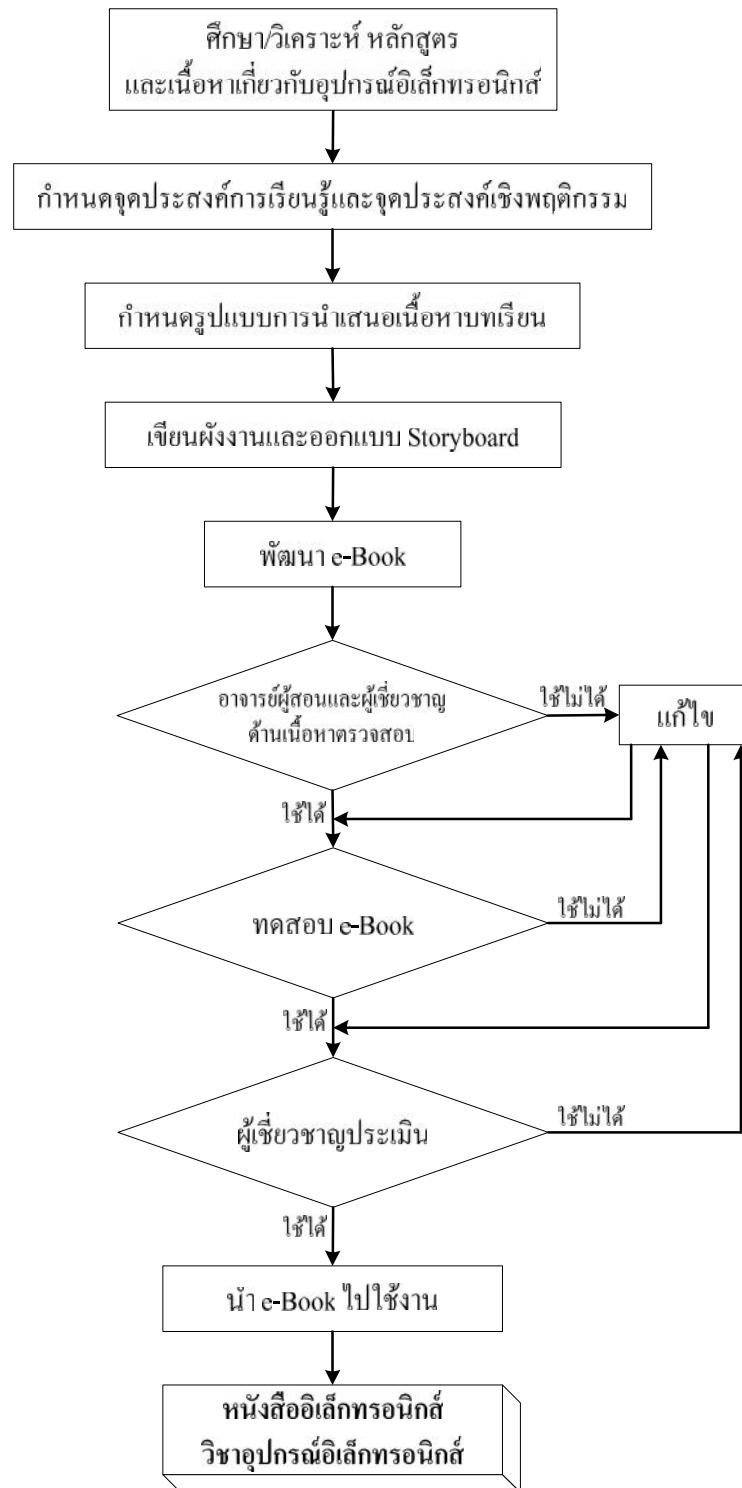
ศึกษา/วิเคราะห์ หลักสูตร และเนื้อหาเกี่ยวกับอุปกรณ์อิเล็กทรอนิกส์

กำหนดจุดประสงค์การเรียนรู้และจุดประสงค์เชิงพฤติกรรม

กำหนดรูปแบบการนำเสนอเนื้อหาบทเรียน

เขียนผังงานและออกแบบ Storyboard

พัฒนา e-Book

อาจารย์ผู้สอนและผู้เชี่ยวชาญ ด้านเนื้อหาตรวจสอบ

ใช้ไม่ได้

แก้ไข

ใช้ได้

ทดสอบ e-Book

ใช้ไม่ได้

ใช้ได้

ผู้เชี่ยวชาญประเมิน

ใช้ไม่ได้

ใช้ได้

นำ e-Book ไปใช้งาน

หนังสืออิเล็กทรอนิกส์ วิชาอุปกรณ์อิเล็กทรอนิกส์